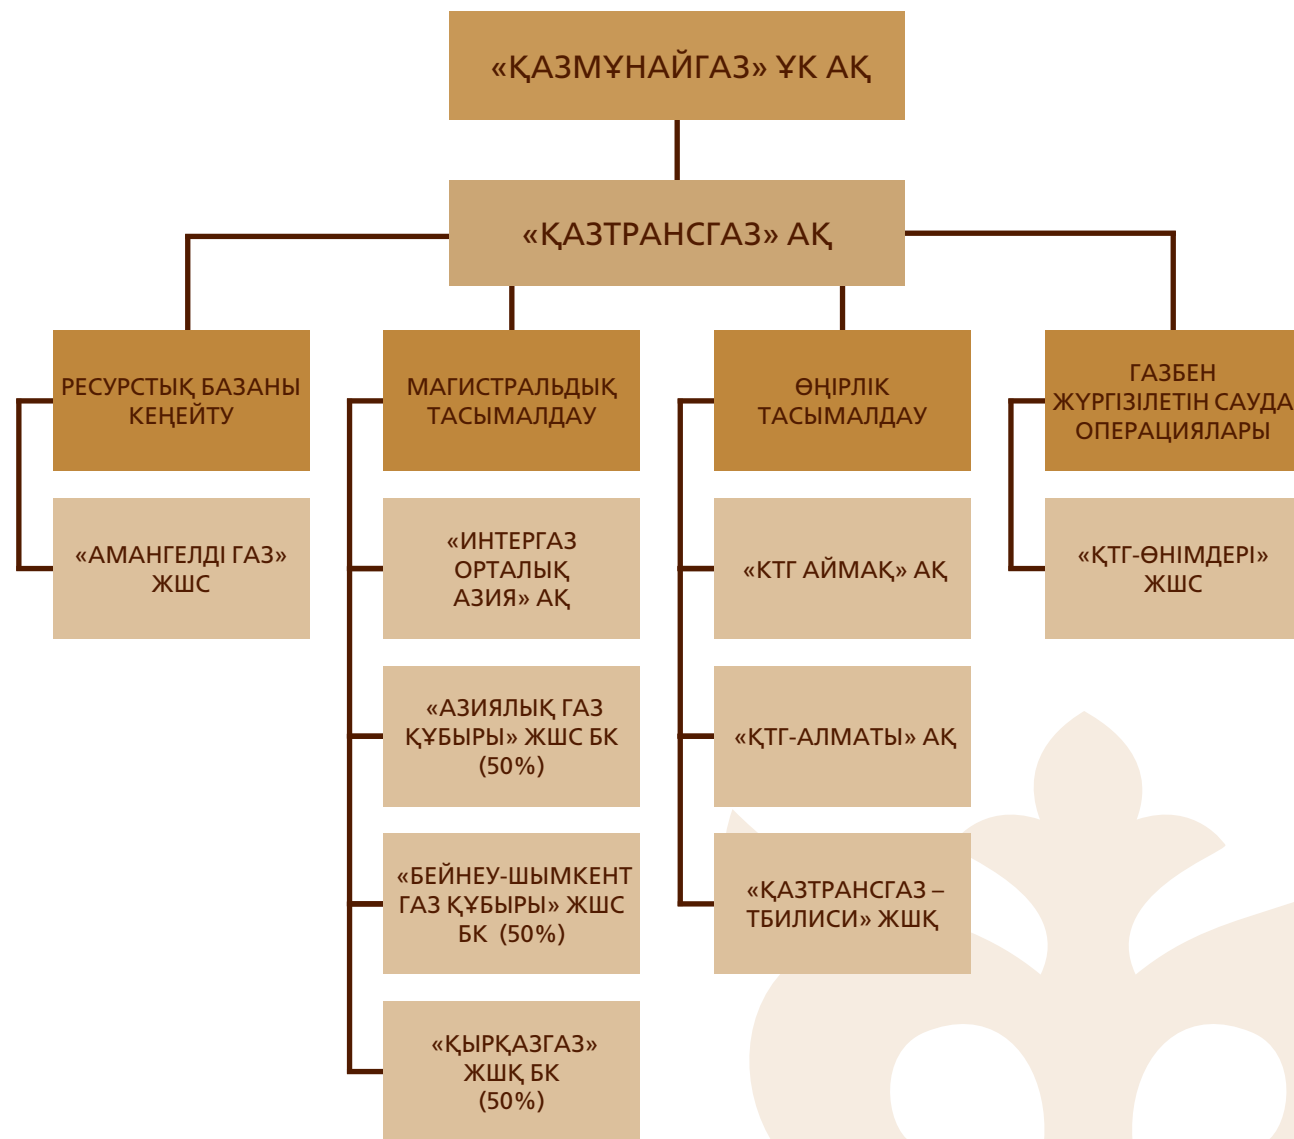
«ҚАЗМҰНАЙГАЗ» ҰК АҚ

«ҚАЗТРАНСГАЗ» АҚ

РЕСУРСТЫҚ БАЗАНЫ КЕҢЕЙТУ

«АМАНГЕЛДІ ГАЗ» ЖШС

МАГИСТРАЛЬДЫҚ ТАСЫМАЛДАУ

«ИНТЕРГАЗ ОРТАЛЫҚ АЗИЯ» АҚ

«АЗИЯЛЫҚ ГАЗ ҚҰБЫРЫ» ЖШС БК (50%)

«БЕЙНЕУ-ШЫМКЕНТ ГАЗ ҚҰБЫРЫ» ЖШС БК (50%)

«ҚЫРҚАЗГАЗ» ЖШҚ БК (50%)

ӨҢІРЛІК ТАСЫМАЛДАУ

«КТГ АЙМАҚ» АҚ

«ҚТГ-АЛМАТЫ» АҚ

«ҚАЗТРАНСГАЗ – ТБИЛИСИ» ЖШҚ

ГАЗБЕН ЖҮРГІЗІЛЕТІН САУДА ОПЕРАЦИЯЛАРЫ

«ҚТГ-ӨНІМДЕРІ» ЖШС